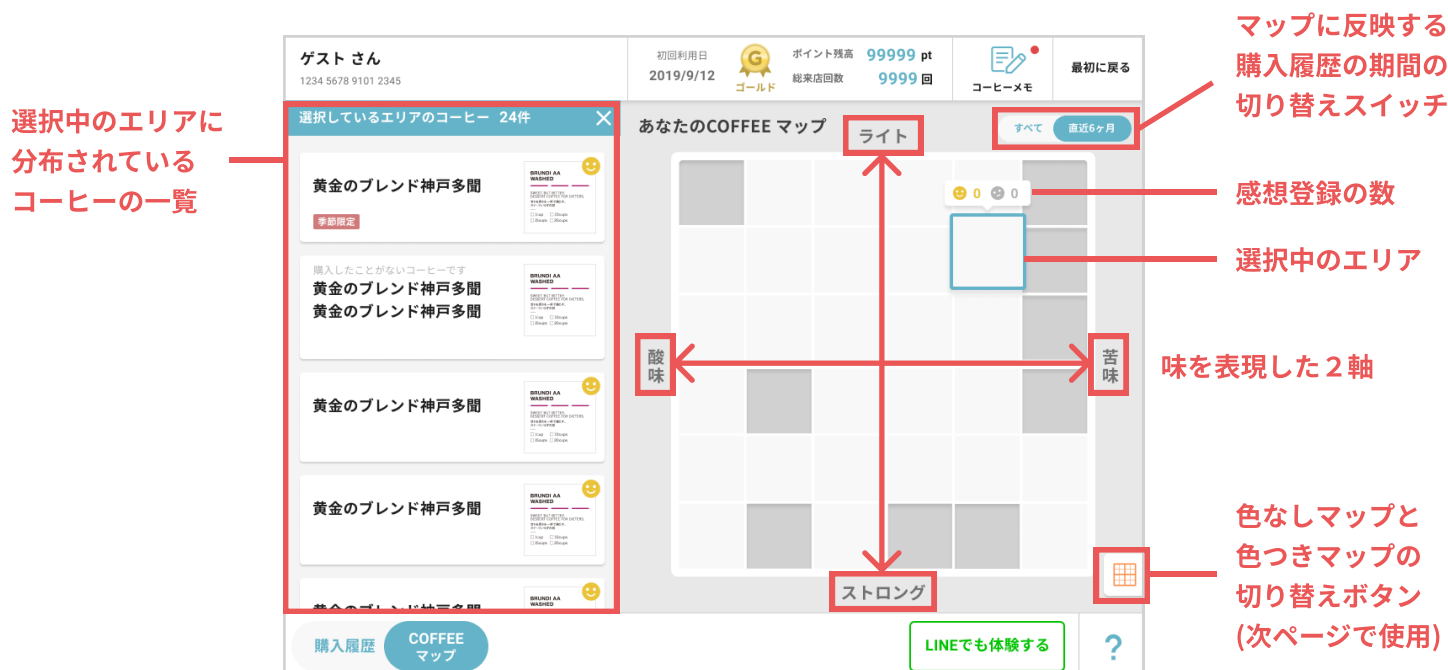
選択中のエリアに分布されているコーヒーの一覧

ゲスト さん
1234 5678 9101 2345

初回利用日
2019/9/12
G
ゴールド
ポイント残高 99999 pt
総来店回数 9999 回
コーヒーメモ
最初に戻る

マップに反映する購入履歴の期間の切り替えスイッチ

選択しているエリアのコーヒー 24件

黄金のブレンド神戸多聞
季節限定

購入したことがないコーヒーです
黄金のブレンド神戸多聞
黄金のブレンド神戸多聞

黄金のブレンド神戸多聞

黄金のブレンド神戸多聞

BRUNDI AA WASHED

あなたのCOFFEE マップ
すべて 直近6ヶ月
ライト
0 0
感想登録の数
選択中のエリア
酸味
苦味
味を表現した２軸
ストロング
色なしマップと色つきマップの切り替えボタン(次ページで使用)

購入履歴
COFFEE マップ
LINEでも体験する
?